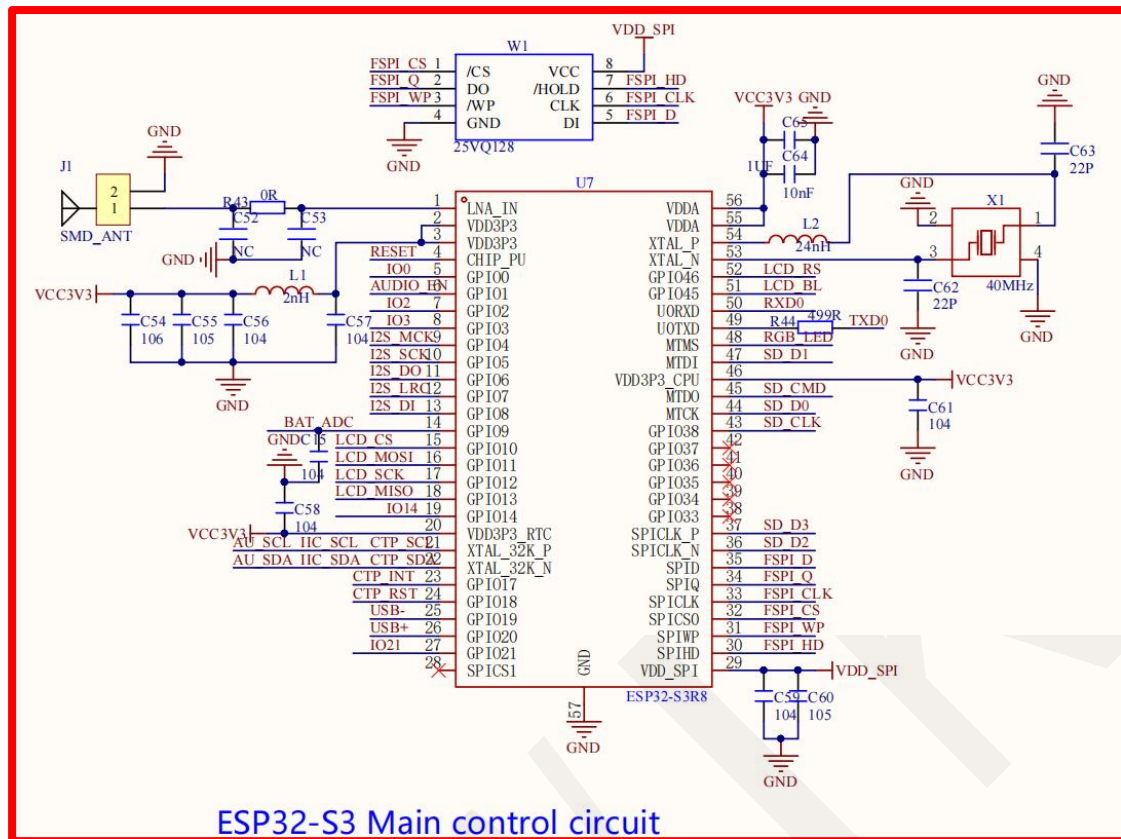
W1
VDD_SPI
FSPI_CS 1 /CS
FSPI_Q 2 DO
FSPI_WP 3 /WP
4 GND
VCC 8
/HOLD 7 FSPI_HD
CLK 6 FSPI_CLK
DI 5 FSPI_D
GND
25VQ128

VCC3V3 GND
C65
C64
1UF
10nF
GND
C63
22P

GND
J1
2
1
SMD_ANT
R43 0R
C52 C53
NC NC
GND
VCC3V3
L1
2nH
C54 106
C55 105
C56 104
C57 104
GND

U7
1 LNA_IN
2 VDD3P3
3 VDD3P3
RESET 4 CHIP_PU
IO0 5 GPIO0
AUDIO_EN 6 GPIO1
IO2 7 GPIO2
IO3 8 GPIO3
I2S_MCK 9 GPIO4
I2S_SCK 10 GPIO5
I2S_DO 11 GPIO6
I2S_LRC 12 GPIO7
I2S_DI 13 GPIO8
BAT_ADC 14 GPIO9
GND C15 104
LCD_CS 15 GPIO10
LCD_MOSI 16 GPIO11
LCD_SCK 17 GPIO12
LCD_MISO 18 GPIO13
IO14 19 GPIO14
C58 104
VCC3V3 20 VDD3P3_RTC
AU_SCL IIC_SCL CTP_SCL 21 XTAL_32K_P
AU_SDA IIC_SDA CTP_SDA 22 XTAL_32K_N
CTP_INT 23 GPIO17
CTP_RST 24 GPIO18
USB- 25 GPIO19
USB+ 26 GPIO20
IO21 27 GPIO21
28 SPICS1
GND
57
GND

VDDA 56
VDDA 55
XTAL_P 54
XTAL_N 53
GPIO46 52 LCD_RS
GPIO45 51 LCD_BL
U0RXD 50 RXD0
U0TXD 49 R44 499R TXD0
MTMS 48 RGB_LED
MTDI 47 SD_D1
VDD3P3_CPU 46
MTDO 45 SD_CMD
MTCK 44 SD_D0
GPIO38 43 SD_CLK
GPIO37 42
GPIO36 41
GPIO35 40
GPIO34 39
GPIO33 38
SPICLK_P 37 SD_D3
SPICLK_N 36 SD_D2
SPID 35 FSPI_D
SPIQ 34 FSPI_Q
SPICLK 33 FSPI_CLK
SPICS0 32 FSPI_CS
SPIWP 31 FSPI_WP
SPIHD 30 FSPI_HD
VDD_SPI 29 VDD_SPI
ESP32-S3R8

L2
24nH
GND
X1
2 1
3 4
C62
22P
40MHz
GND
GND
VCC3V3
C61
104
GND
C59 104
C60 105
GND

ESP32-S3 Main control circuit